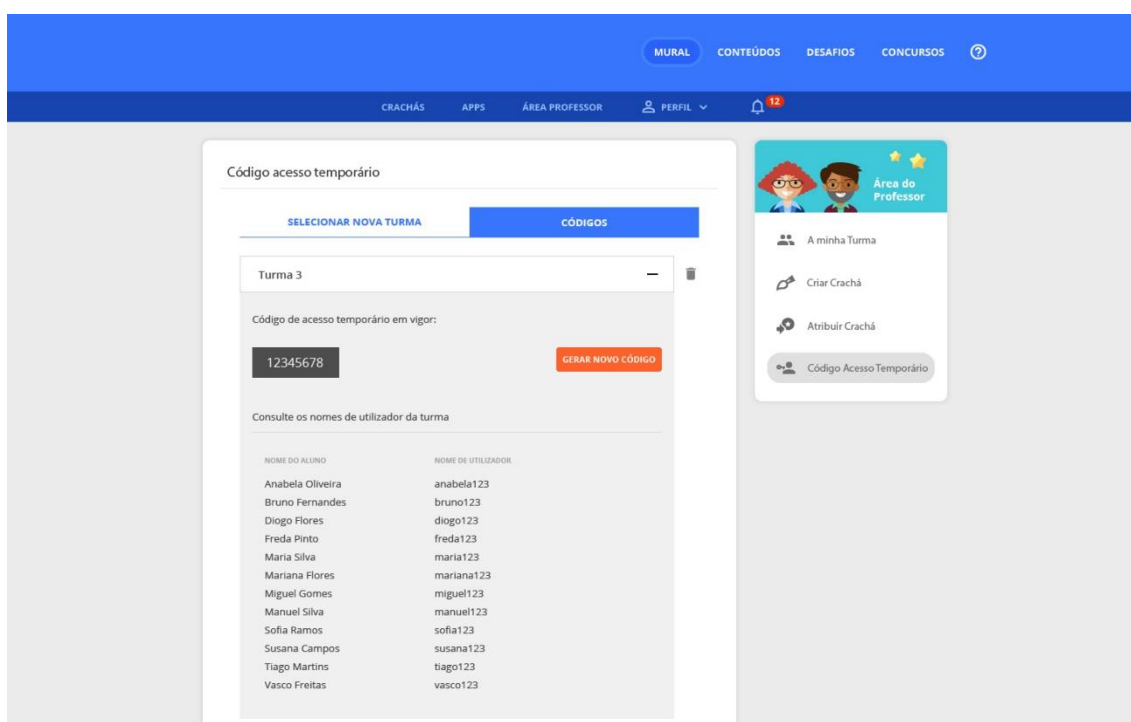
MURAL CONTEÚDOS DESAFIOS CONCURSOS

CRACHÁS APPS ÁREA PROFESSOR PERFIL 12

Código acesso temporário

SELECIONAR NOVA TURMA | CÓDIGOS

Turma 3 —

Código de acesso temporário em vigor:

12345678

GERAR NOVO CÓDIGO

Consulte os nomes de utilizador da turma

| NOME DO ALUNO | NOME DE UTILIZADOR |
|---|---|
| Anabela Oliveira | anabela123 |
| Bruno Fernandes | bruno123 |
| Diogo Flores | diogo123 |
| Freda Pinto | freda123 |
| Maria Silva | maria123 |
| Mariana Flores | mariana123 |
| Miguel Gomes | miguel123 |
| Manuel Silva | manuel123 |
| Sofia Ramos | sofia123 |
| Susana Campos | susana123 |
| Tiago Martins | tiago123 |
| Vasco Freitas | vasco123 |

Área do Professor

A minha Turma

Criar Crachá

Atribuir Crachá

Código Acesso Temporário